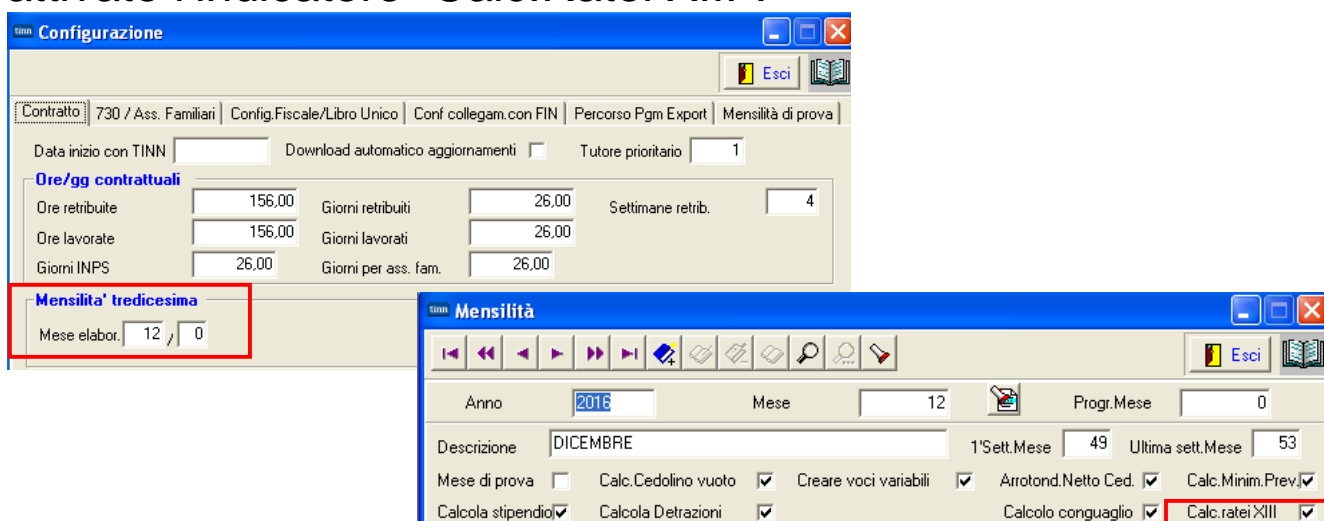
tinn Configurazione

Esci

Contratto | 730 / Ass. Familiari | Config.Fiscale/Libro Unico | Conf collegam.con FIN | Percorso Pgm Export | Mensilità di prova

Data inizio con TINN
Download automatico aggiornamenti
Tutore prioritario 1

Ore/gg contrattuali
Ore retribuite 156,00
Giorni retribuiti 26,00
Settimane retrib. 4
Ore lavorate 156,00
Giorni lavorati 26,00
Giorni INPS 26,00
Giorni per ass. fam. 26,00

Mensilita' tredicesima
Mese elabor. 12 / 0

tinn Mensilità

Esci

Anno 2016
Mese 12
Progr.Mese 0
Descrizione DICEMBRE
1'Sett.Mese 49
Ultima sett.Mese 53
Mese di prova
Calc.Cedolino vuoto
Creare voci variabili
Arrotond.Netto Ced.
Calc.Minim.Prev.
Calcola stipendio
Calcola Detrazioni
Calcolo conguaglio
Calc.ratei XIII